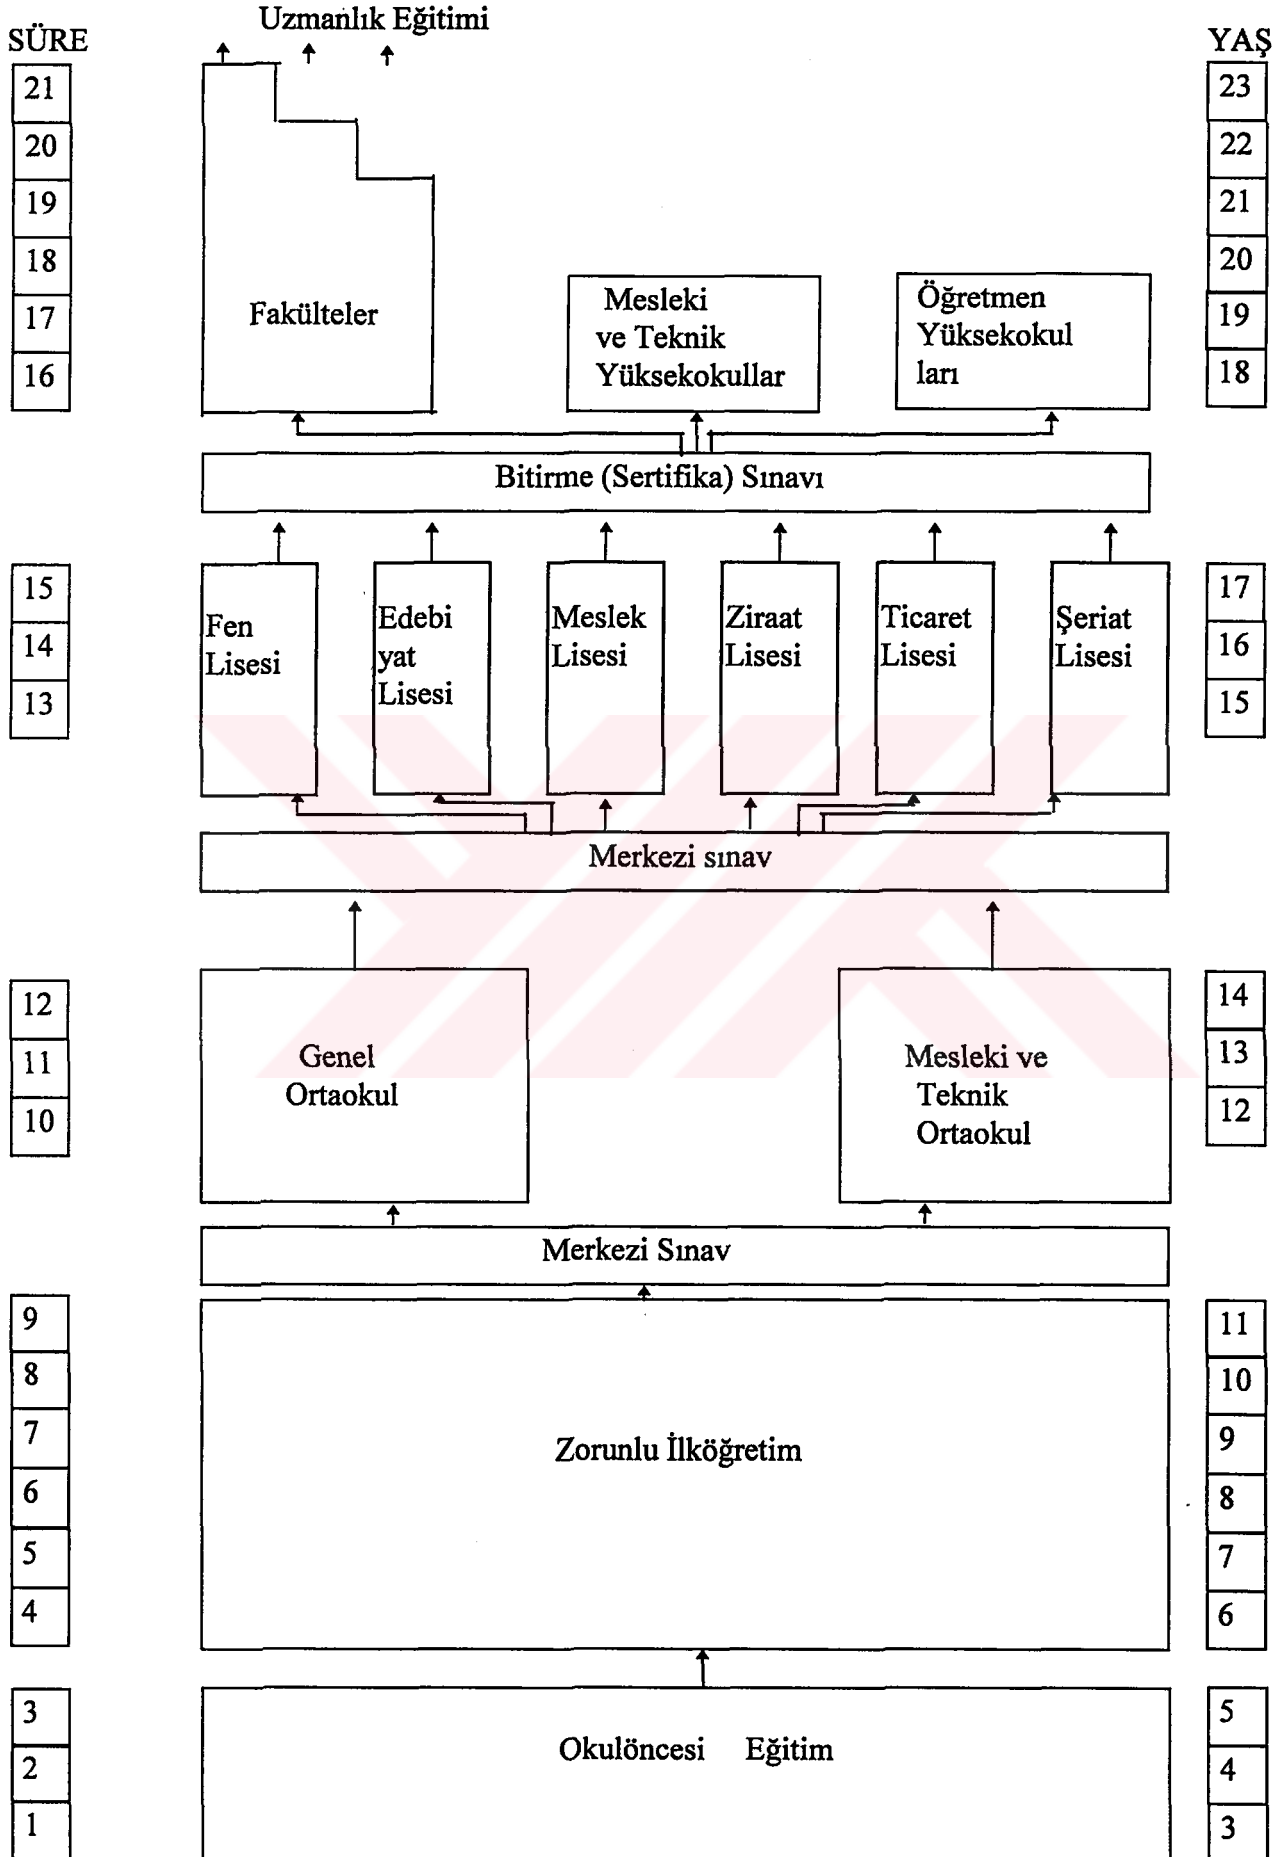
Uzmanlık Eğitimi

SÜRE

YAŞ

21
20
19
18
17
16

23
22
21
20
19
18

Fakülteler

Mesleki ve Teknik Yüksekokullar

Öğretmen Yüksekokulları

Bitirme (Sertifika) Sınavı

15
14
13

17
16
15

Fen Lisesi

Edebiyat Lisesi

Meslek Lisesi

Ziraat Lisesi

Ticaret Lisesi

Şeriat Lisesi

Merkezi sınav

12
11
10

14
13
12

Genel Ortaokul

Mesleki ve Teknik Ortaokul

Merkezi Sınav

9
8
7
6
5
4

11
10
9
8
7
6

Zorunlu İlköğretim

3
2
1

5
4
3

Okulöncesi Eğitim